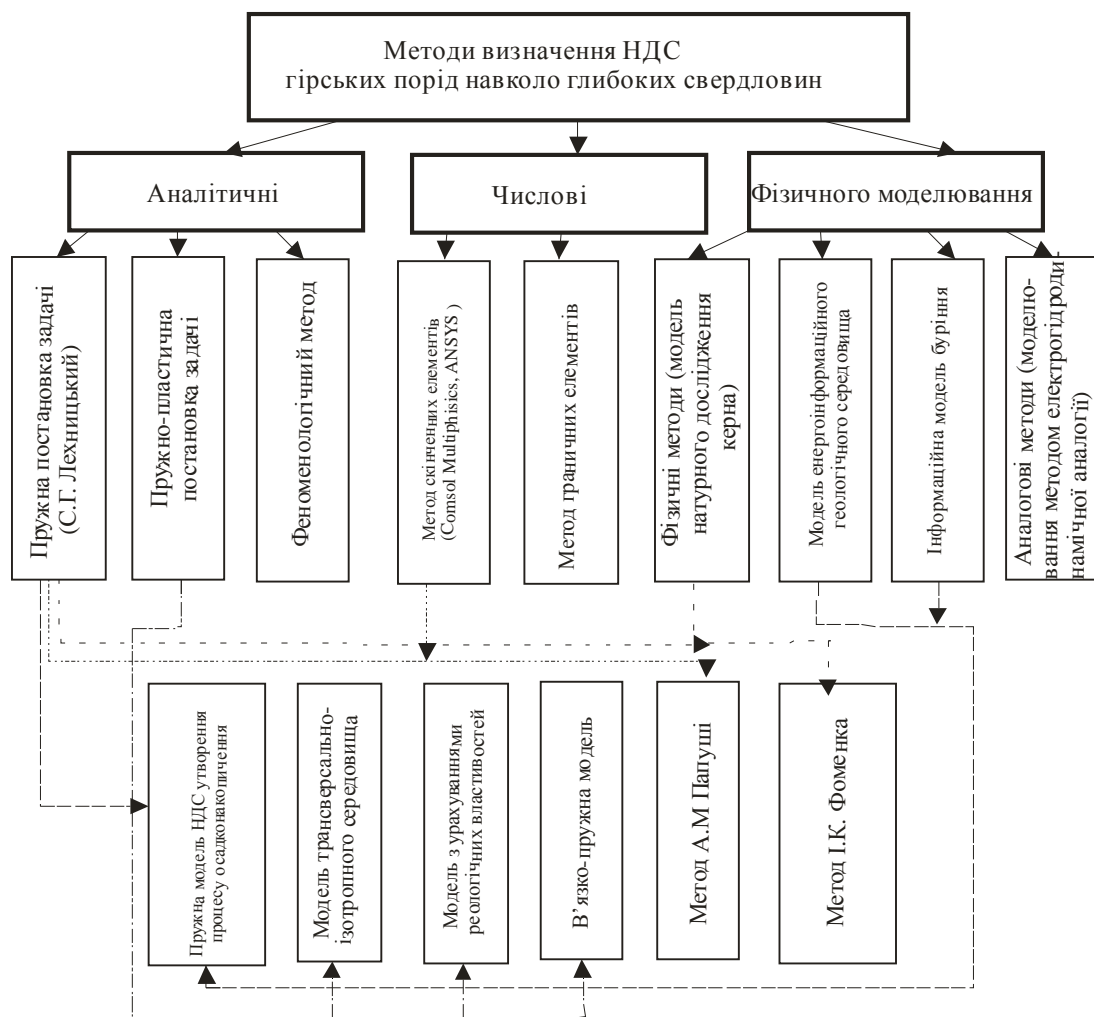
Методи визначення НДС гірських порід навколо глибоких свердловин

Аналітичні

Числові

Фізичного моделювання

Пружна постановка задачі (С.Г. Лехницький)

Пружно-пластична постановка задачі

Феноменологічний метод

Метод скінченних елементів (Comsol Multiphisics, ANSYS )

Метод граничних елементів

Фізичні методи (модель натурного дослідження керна)

Модель енергоінформаційного геологічного середовища

Інформаційна модель буріння

Аналогові методи (моделювання методом електрогідродинамічної аналогії)

Пружна модель НДС утворення процесу осадконакопичення

Модель трансверсально-ізотропного середовища

Модель з урахуванням реологічних властивостей

В'язко-пружна модель

Метод А.М Папуші

Метод І.К. Фоменка